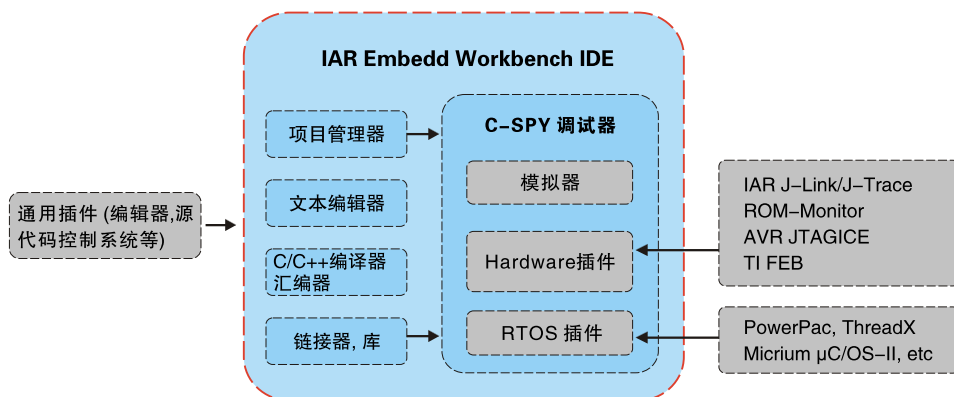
IAR Embedd Workbench IDE

项目管理器

文本编辑器

C/C++编译器
汇编器

链接器, 库

C-SPY 调试器

模拟器

Hardware插件

RTOS 插件

通用插件 (编辑器,源代码控制系统等)

IAR J-Link/J-Trace
ROM-Monitor
AVR JTAGICE
TI FEB

PowerPac, ThreadX
Micrium μC/OS-II, etc